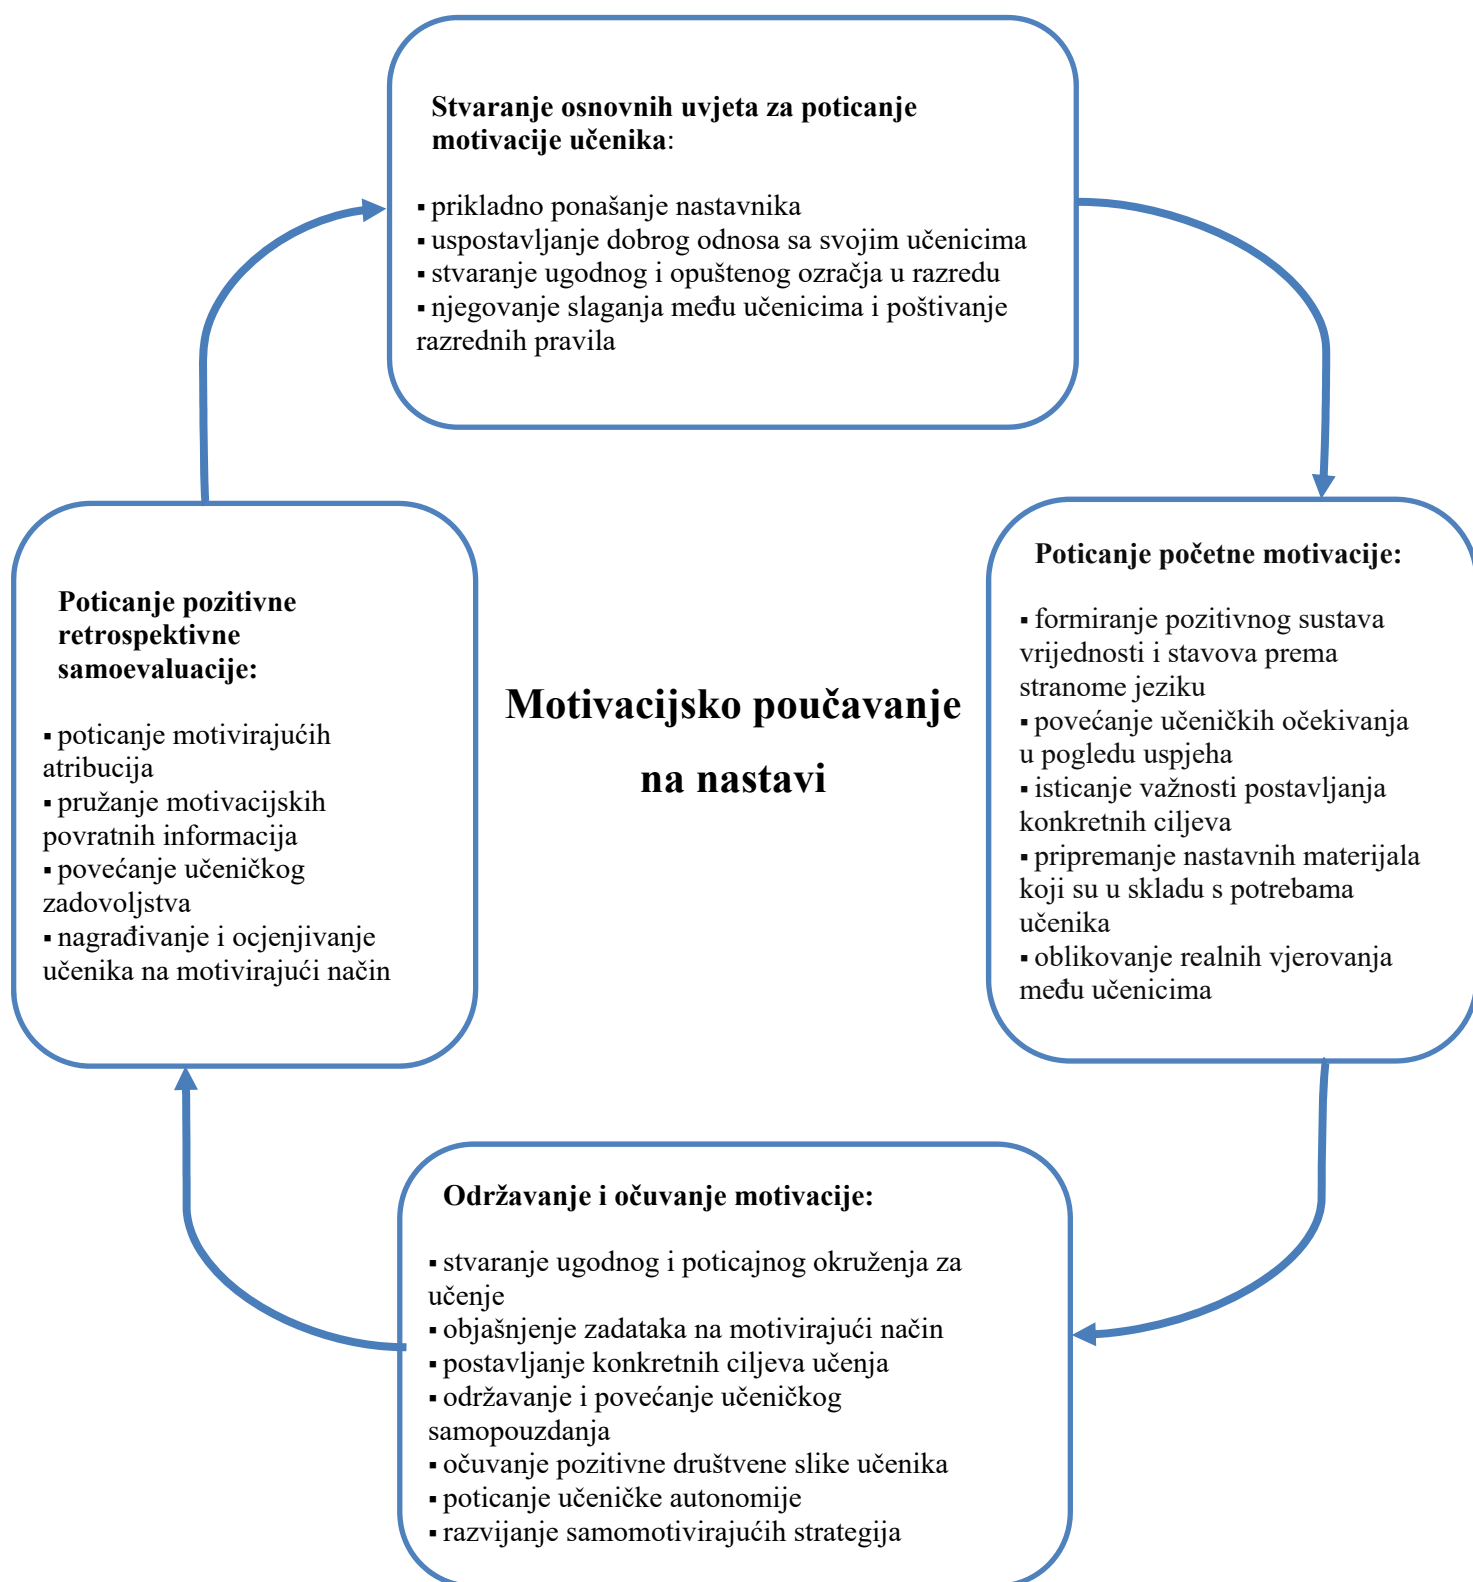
**Stvaranje osnovnih uvjeta za poticanje motivacije učenika**:

▪ prikladno ponašanje nastavnika
▪ uspostavljanje dobrog odnosa sa svojim učenicima
▪ stvaranje ugodnog i opuštenog ozračja u razredu
▪ njegovanje slaganja među učenicima i poštivanje razrednih pravila

**Poticanje početne motivacije:**

▪ formiranje pozitivnog sustava vrijednosti i stavova prema stranome jeziku
▪ povećanje učeničkih očekivanja u pogledu uspjeha
▪ isticanje važnosti postavljanja konkretnih ciljeva
▪ pripremanje nastavnih materijala koji su u skladu s potrebama učenika
▪ oblikovanje realnih vjerovanja među učenicima

**Motivacijsko poučavanje na nastavi**

**Poticanje pozitivne retrospektivne samoevaluacije:**

▪ poticanje motivirajućih atribucija
▪ pružanje motivacijskih povratnih informacija
▪ povećanje učeničkog zadovoljstva
▪ nagrađivanje i ocjenjivanje učenika na motivirajući način

**Održavanje i očuvanje motivacije:**

▪ stvaranje ugodnog i poticajnog okruženja za učenje
▪ objašnjenje zadataka na motivirajući način
▪ postavljanje konkretnih ciljeva učenja
▪ održavanje i povećanje učeničkog samopouzdanja
▪ očuvanje pozitivne društvene slike učenika
▪ poticanje učeničke autonomije
▪ razvijanje samomotivirajućih strategija